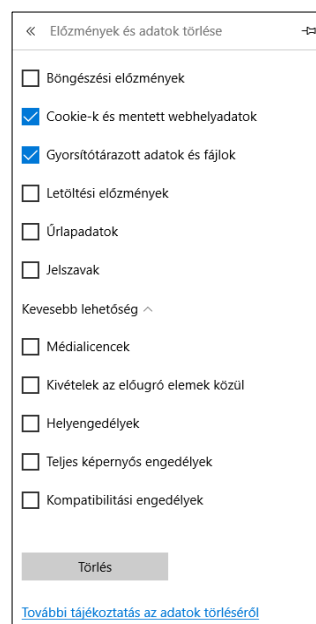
« Előzmények és adatok törlése

Böngészési előzmények

Cookie-k és mentett webhelyadatok

Gyorsítótárazott adatok és fájlok

Letöltési előzmények

Űrlapadatok

Jelszavak

Kevesebb lehetőség ^

Médialicencek

Kivételek az előugró elemek közül

Helyengedélyek

Teljes képernyős engedélyek

Kompatibilitási engedélyek

Törlés

További tájékoztatás az adatok törléséről